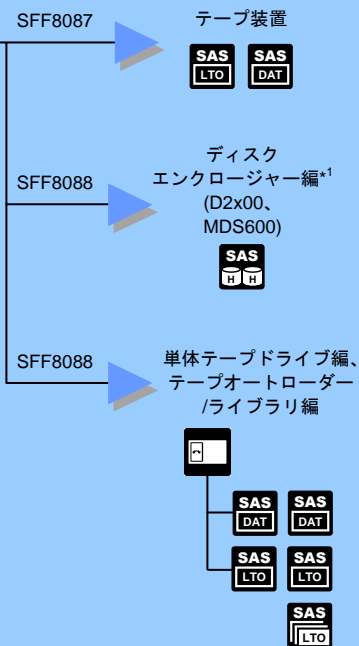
SFF8087

テープ装置

SAS LTO

SAS DAT

SFF8088

ディスク エンクロージャー編$^{*1}$ (D2x00、MDS600)

SAS H H

SFF8088

単体テープドライブ編、テープオートローダー /ライブラリ編

SAS DAT

SAS DAT

SAS LTO

SAS LTO

SAS LTO